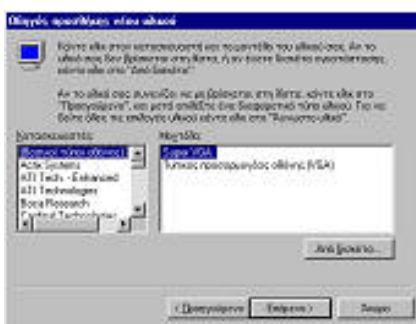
Οδηγός προσθήκης νέου υλικού

Κάντε κλικ στον κατασκευαστή και το μοντέλο του υλικού σας. Αν το υλικό σας δεν βρίσκεται στη λίστα, ή αν έχετε δισκέτα εγκατάστασης, κάντε κλικ στο "Από δισκέτα".

Αν το υλικό σας συνοδεύεται με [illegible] στη λίστα, κάντε κλικ στο "Προηγούμενο", και μετά επιλέξτε ένα διαφορετικό τύπο υλικού. Για να δείτε όλες τις επιλογές υλικού, κάντε κλικ στο "Αυτόματο υλικό".

Κατασκευαστές:
(Βασικοί τύποι οθόνης)
Actix Systems
ATI Techs - Enhanced
ATI Technologies
Boca Research
Cardinal Technologies

Μοντέλα:
Super VGA
Τυπικός προσαρμογέας οθόνης (VGA)

Από δισκέτα...

< Προηγούμενο
Επόμενο >
Άκυρο